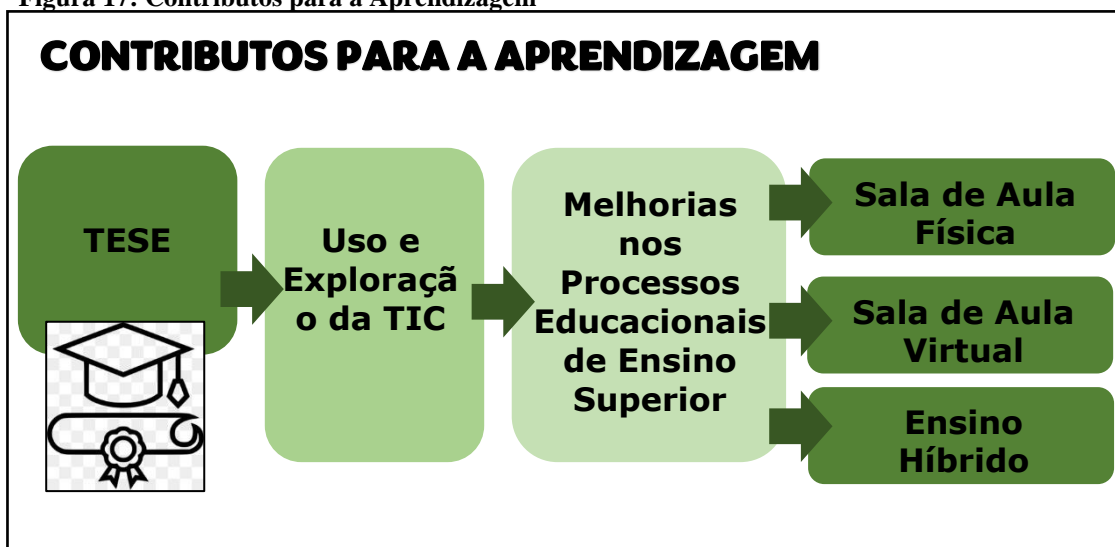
Figura 17: Contributos para a Aprendizagem

CONTRIBUTOS PARA A APRENDIZAGEM

TESE

Uso e Exploração da TIC

Melhorias nos Processos Educacionais de Ensino Superior

Sala de Aula Física

Sala de Aula Virtual

Ensino Híbrido